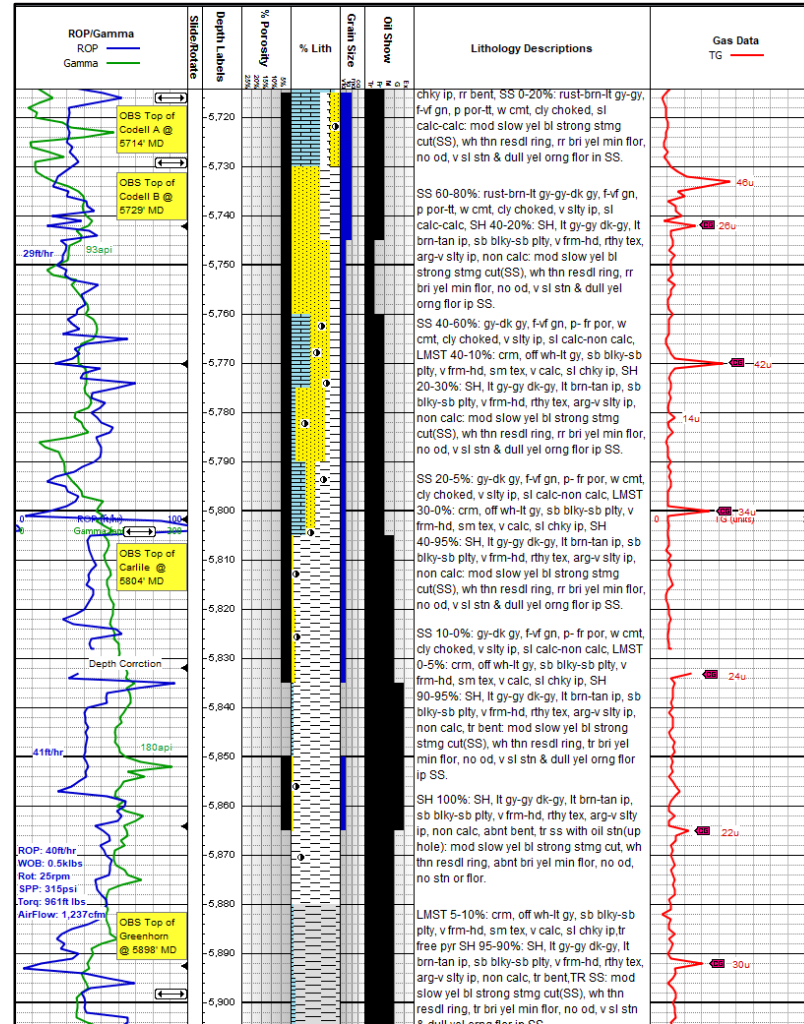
ROP/Gamma
ROP
Gamma

Slide/Rotate

Depth Labels

% Porosity
25%
20%
15%
10%
5%

% Lith

Grain Size

Oil Show

Lithology Descriptions

Gas Data
TG

OBS Top of Codell A @ 5714' MD

OBS Top of Codell B @ 5729' MD

29ft/hr
93api

0
ROP (ft/hr)
100
0
Gamma (api)
200

OBS Top of Carlile @ 5804' MD

Depth Corrction

41ft/hr
180api

ROP: 40ft/hr
WOB: 0.5klbs
Rot: 25rpm
SPP: 315psi
Torq: 961ft lbs
AirFlow: 1,237cfm

OBS Top of Greenhorn @ 5898' MD

-5,720
-5,730
-5,740
-5,750
-5,760
-5,770
-5,780
-5,790
-5,800
-5,810
-5,820
-5,830
-5,840
-5,850
-5,860
-5,870
-5,880
-5,890
-5,900

chky ip, rr bent, SS 0-20%: rust-brn-lt gy-gy, f-vf gn, p por-tt, w cmt, cly choked, sl calc-calc: mod slow yel bl strong stmg cut(SS), wh thn resdl ring, rr bri yel min flor, no od, v sl stn & dull yel orng flor in SS.

SS 60-80%: rust-brn-lt gy-gy-dk gy, f-vf gn, p por-tt, w cmt, cly choked, v slty ip, sl calc-calc, SH 40-20%: SH, lt gy-dk gy, lt brn-tan ip, sb blky-sb plty, v frm-hd, rthy tex, arg-v slty ip, non calc: mod slow yel bl strong stmg cut(SS), wh thn resdl ring, rr bri yel min flor, no od, v sl stn & dull yel orng flor ip SS.

SS 40-60%: gy-dk gy, f-vf gn, p- fr por, w cmt, cly choked, v slty ip, sl calc-non calc, LMST 40-10%: crm, off wh-lt gy, sb blky-sb plty, v frm-hd, sm tex, v calc, sl chky ip, SH 20-30%: SH, lt gy-dk gy, lt brn-tan ip, sb blky-sb plty, v frm-hd, rthy tex, arg-v slty ip, non calc: mod slow yel bl strong stmg cut(SS), wh thn resdl ring, rr bri yel min flor, no od, v sl stn & dull yel orng flor ip SS.

SS 20-5%: gy-dk gy, f-vf gn, p- fr por, w cmt, cly choked, v slty ip, sl calc-non calc, LMST 30-0%: crm, off wh-lt gy, sb blky-sb plty, v frm-hd, sm tex, v calc, sl chky ip, SH 40-95%: SH, lt gy-dk gy, lt brn-tan ip, sb blky-sb plty, v frm-hd, rthy tex, arg-v slty ip, non calc: mod slow yel bl strong stmg cut(SS), wh thn resdl ring, rr bri yel min flor, no od, v sl stn & dull yel orng flor ip SS.

SS 10-0%: gy-dk gy, f-vf gn, p- fr por, w cmt, cly choked, v slty ip, sl calc-non calc, LMST 0-5%: crm, off wh-lt gy, sb blky-sb plty, v frm-hd, sm tex, v calc, sl chky ip, SH 90-95%: SH, lt gy-dk gy, lt brn-tan ip, sb blky-sb plty, v frm-hd, rthy tex, arg-v slty ip, non calc, tr bent: mod slow yel bl strong stmg cut(SS), wh thn resdl ring, tr bri yel min flor, no od, v sl stn & dull yel orng flor ip SS.

SH 100%: SH, lt gy-dk gy, lt brn-tan ip, sb blky-sb plty, v frm-hd, rthy tex, arg-v slty ip, non calc, abnt bent, tr ss with oil stn(up hole): mod slow yel bl strong stmg cut, wh thn resdl ring, abnt bri yel min flor, no od, no stn or flor.

LMST 5-10%: crm, off wh-lt gy, sb blky-sb plty, v frm-hd, sm tex, v calc, sl chky ip,tr free pyr SH 95-90%: SH, lt gy-dk gy, lt brn-tan ip, sb blky-sb plty, v frm-hd, rthy tex, arg-v slty ip, non calc, tr bent,TR SS: mod slow yel bl strong stmg cut(SS), wh thn resdl ring, tr bri yel min flor, no od, v sl stn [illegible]

46u
26u
42u
14u
0
34u
TG (units)
24u
22u
30u